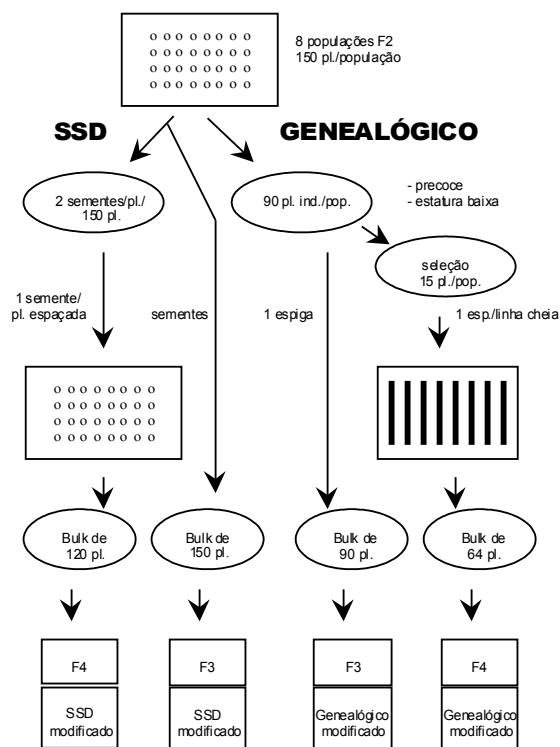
8 populações F2
150 pl./população

SSD

GENEALÓGICO

2 sementes/pl./ 150 pl.

90 pl. ind./pop.

- precoce
- estatura baixa

seleção
15 pl./pop.

1 semente/ pl. espaçada

sementes

1 espiga

1 esp./linha cheia

Bulk de 120 pl.

Bulk de 150 pl.

Bulk de 90 pl.

Bulk de 64 pl.

F4

SSD modificado

F3

SSD modificado

F3

Genealógico modificado

F4

Genealógico modificado